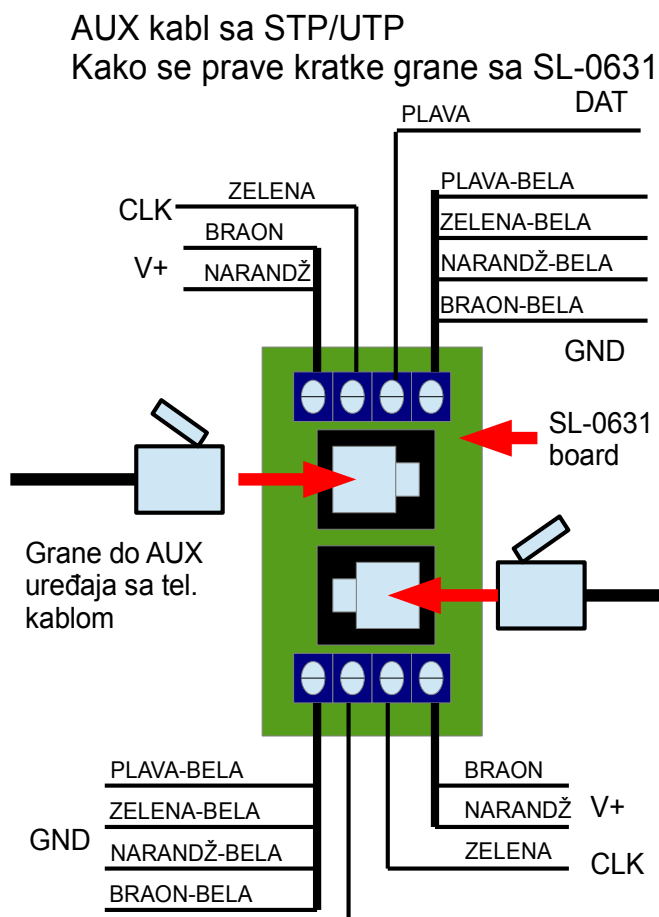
AUX kabl sa STP/UTP
Kako se prave kratke grane sa SL-0631

PLAVA
DAT

CLK
ZELENA
BRAON
V+
NARANDŽ

PLAVA-BELA
ZELENA-BELA
NARANDŽ-BELA
BRAON-BELA
GND

SL-0631
board

Grane do AUX uređaja sa tel. kablom

PLAVA-BELA
ZELENA-BELA
GND
NARANDŽ-BELA
BRAON-BELA

BRAON
NARANDŽ
V+
ZELENA
CLK